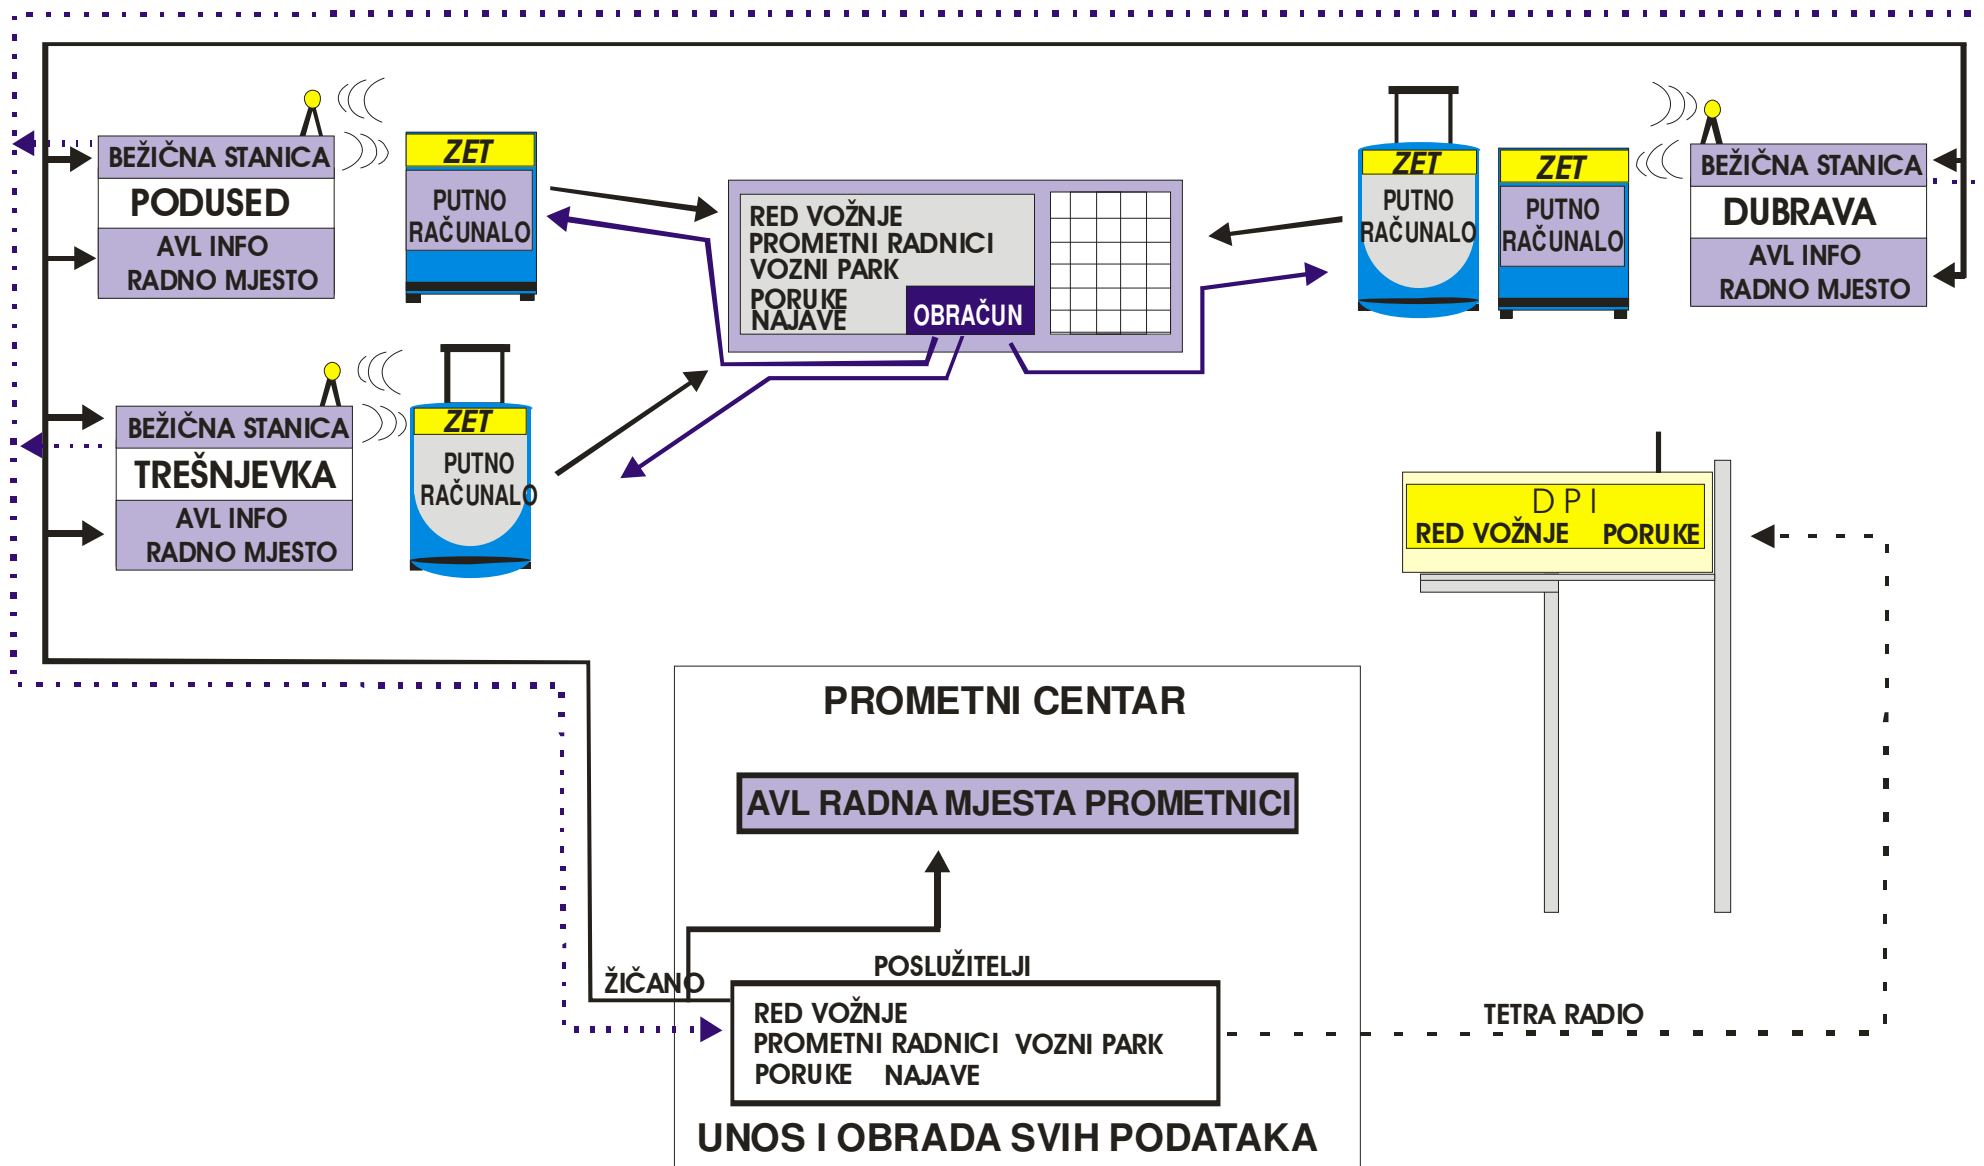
BEŽIČNA STANICA
PODUSED
AVL INFO
RADNO MJESTO

ZET
PUTNO RAČUNALO

RED VOŽNJE
PROMETNI RADNICI
VOZNI PARK
PORUKE
NAJAVE
OBRAČUN

ZET
PUTNO RAČUNALO

ZET
PUTNO RAČUNALO

BEŽIČNA STANICA
DUBRAVA
AVL INFO
RADNO MJESTO

BEŽIČNA STANICA
TREŠNJEVKA
AVL INFO
RADNO MJESTO

ZET
PUTNO RAČUNALO

D P I
RED VOŽNJE PORUKE

PROMETNI CENTAR

AVL RADNA MJESTA PROMETNICI

ŽIČANO

POSLUŽITELJI

RED VOŽNJE
PROMETNI RADNICI VOZNI PARK
PORUKE NAJAVE

TETRA RADIO

UNOS I OBRADA SVIH PODATAKA